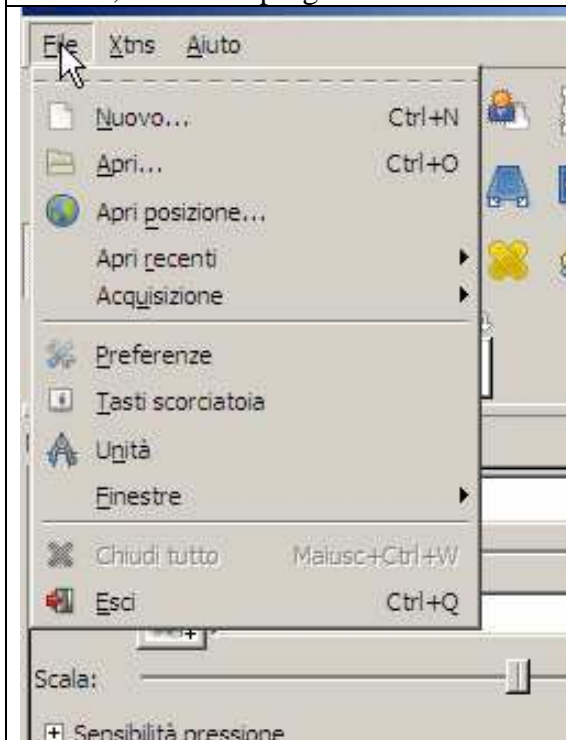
File Xtns Aiuto

Nuovo... Ctrl+N
Apri... Ctrl+O
Apri posizione...
Apri recenti
Acquisizione
Preferenze
Tasti scorciatoia
Unità
Finestre
Chiudi tutto Maiusc+Ctrl+W
Esci Ctrl+Q

Scala:

Sensibilità pressione